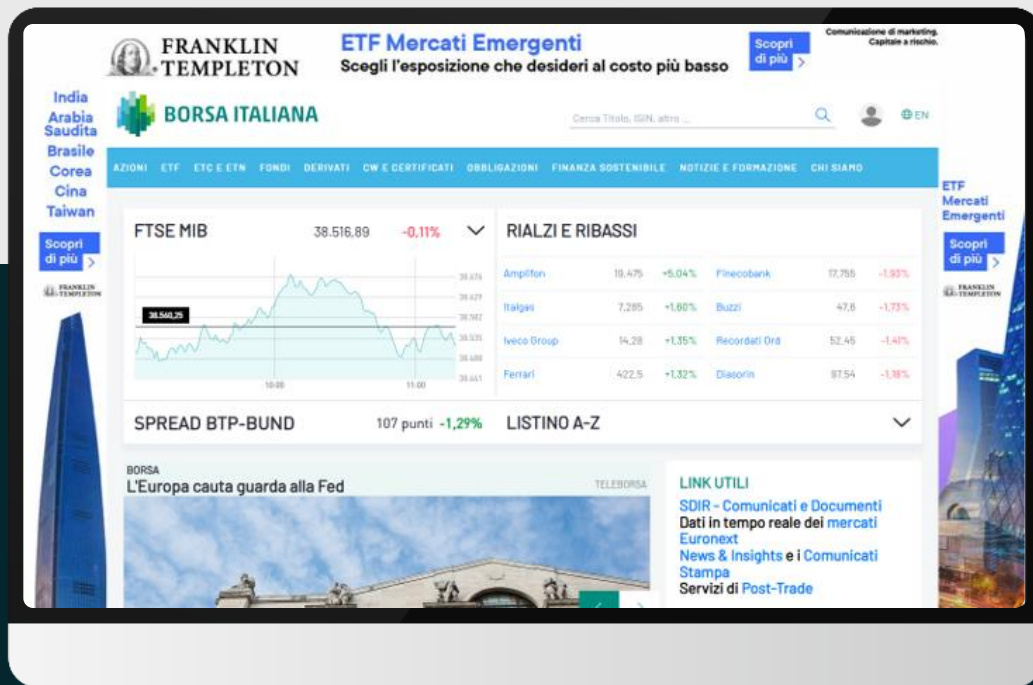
FRANKLIN TEMPLETON

ETF Mercati Emergenti
Scegli l'esposizione che desideri al costo più basso

Scopri di più >

Comunicazione di marketing. Capitale a rischio.

India
Arabia Saudita
Brasile
Corea
Cina
Taiwan

Scopri di più >

FRANKLIN TEMPLETON

BORSA ITALIANA

Cerca Titolo, ISIN, altro ...

EN

AZIONI ETF ETC E ETN FONDI DERIVATI CW E CERTIFICATI OBBLIGAZIONI FINANZA SOSTENIBILE NOTIZIE E FORMAZIONE CHI SIAMO

ETF
Mercati
Emergenti

Scopri di più >

FRANKLIN TEMPLETON

FTSE MIB 38.516,89 -0,11%

38.560,25

38.676
38.627
38.582
38.535
38.488
38.441

10:00
11:00

RIALZI E RIBASSI

| Amplifon | 19,475 | +5,04% | Finecobank | 17,755 | -1,93% |
|---|---|---|---|---|---|
| Italgas | 7,285 | +1,60% | Buzzi | 47,6 | -1,73% |
| Iveco Group | 14,28 | +1,35% | Recordati Ord | 52,45 | -1,41% |
| Ferrari | 422,5 | +1,32% | Diasorin | 97,54 | -1,18% |

SPREAD BTP-BUND 107 punti -1,29%

LISTINO A-Z

BORSA
L'Europa cauta guarda alla Fed
TELEBORSA

LINK UTILI
SDIR - Comunicati e Documenti
Dati in tempo reale dei mercati Euronext
News & Insights e i Comunicati Stampa
Servizi di Post-Trade